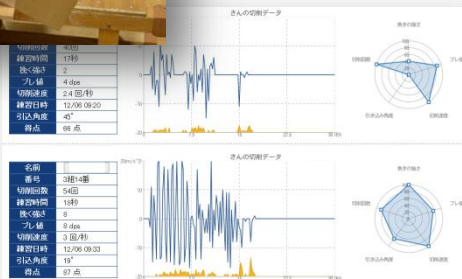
| | |
|---|---|
| 切削回数 | 40回 |
| 練習時間 | 17秒 |
| 挽く強さ | 2 |
| ブレ値 | 4 dps |
| 切削速度 | 2.4 回/秒 |
| 練習日時 | 12/06 09:20 |
| 引込角度 | 45° |
| 得点 | 66 点 |

さんの切削データ

挽きの強さ

切削回数

ブレ値

切削速度

引き込み角度

| | |
|---|---|
| 名前 | |
| 番号 | 3組14番 |
| 切削回数 | 54回 |
| 練習時間 | 18秒 |
| 挽く強さ | 6 |
| ブレ値 | 8 dps |
| 切削速度 | 3 回/秒 |
| 練習日時 | 12/06 09:33 |
| 引込角度 | 19° |
| 得点 | 97 点 |

さんの切削データ

挽きの強さ

切削回数

ブレ値

切削速度

引き込み角度